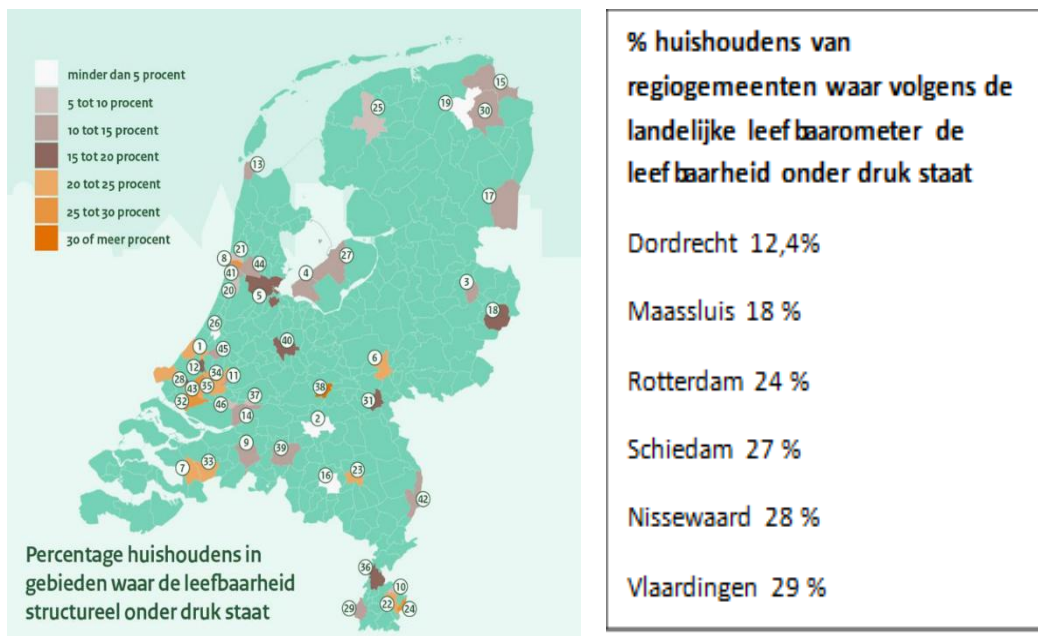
minder dan 5 procent
5 tot 10 procent
10 tot 15 procent
15 tot 20 procent
20 tot 25 procent
25 tot 30 procent
30 of meer procent

15
25
19
30
13
17
21
8
44
41
27
4
20
5
3
18
26
40
1
45
6
12
28
34
11
43
35
38
32
37
46
14
31
2
9
39
7
33
16
23
42
36
10
29
22
24

Percentage huishoudens in gebieden waar de leefbaarheid structureel onder druk staat

% huishoudens van regiogemeenten waar volgens de landelijke leefbaarometer de leefbaarheid onder druk staat

Dordrecht 12,4%

Maassluis 18 %

Rotterdam 24 %

Schiedam 27 %

Nissewaard 28 %

Vlaardingen 29 %